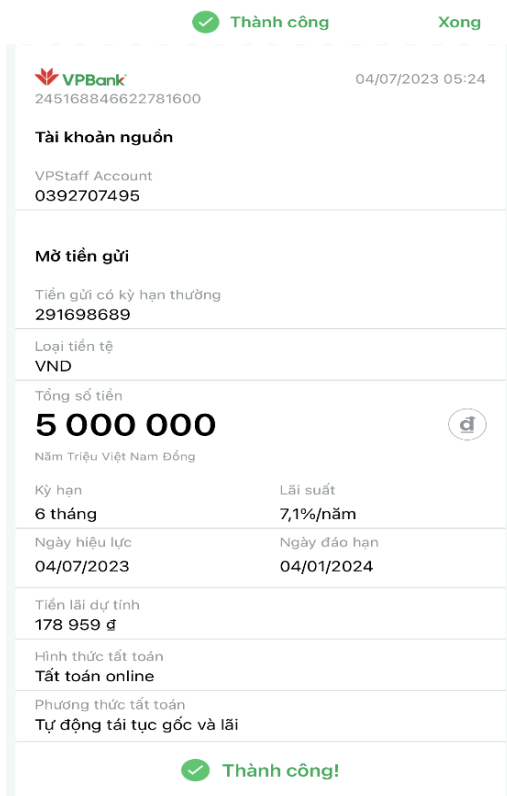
Thành công Xong

VPBank
04/07/2023 05:24
245168846622781600

Tài khoản nguồn

VPStaff Account
0392707495

Mở tiền gửi

Tiền gửi có kỳ hạn thường
291698689

Loại tiền tệ
VND

Tổng số tiền
5 000 000
đ
Năm Triệu Việt Nam Đồng

Kỳ hạn
6 tháng

Lãi suất
7,1%/năm

Ngày hiệu lực
04/07/2023

Ngày đáo hạn
04/01/2024

Tiền lãi dự tính
178 959 đ

Hình thức tất toán
Tất toán online

Phương thức tất toán
Tự động tái tục gốc và lãi

Thành công!